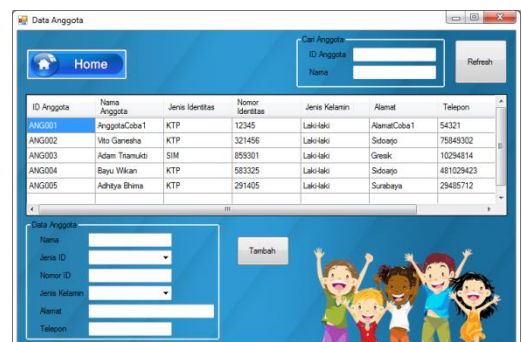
Data Anggota

Home

Cari Anggota
ID Anggota
Nama

Refresh

| ID Anggota | Nama Anggota | Jenis Identitas | Nomor Identitas | Jenis Kelamin | Alamat | Telepon |
|---|---|---|---|---|---|---|
| ANG001 | AnggotaCoba1 | KTP | 12345 | Laki-laki | AlamatCoba1 | 54321 |
| ANG002 | Vito Ganesha | KTP | 321456 | Laki-laki | Sidoarjo | 75849302 |
| ANG003 | Adam Triamukti | SIM | 859301 | Laki-laki | Gresik | 10294814 |
| ANG004 | Bayu Wikan | KTP | 583325 | Laki-laki | Sidoarjo | 481029423 |
| ANG005 | Adhitya Bhima | KTP | 291405 | Laki-laki | Surabaya | 29485712 |

Data Anggota
Nama
Jenis ID
Nomor ID
Jenis Kelamin
Alamat
Telepon

Tambah